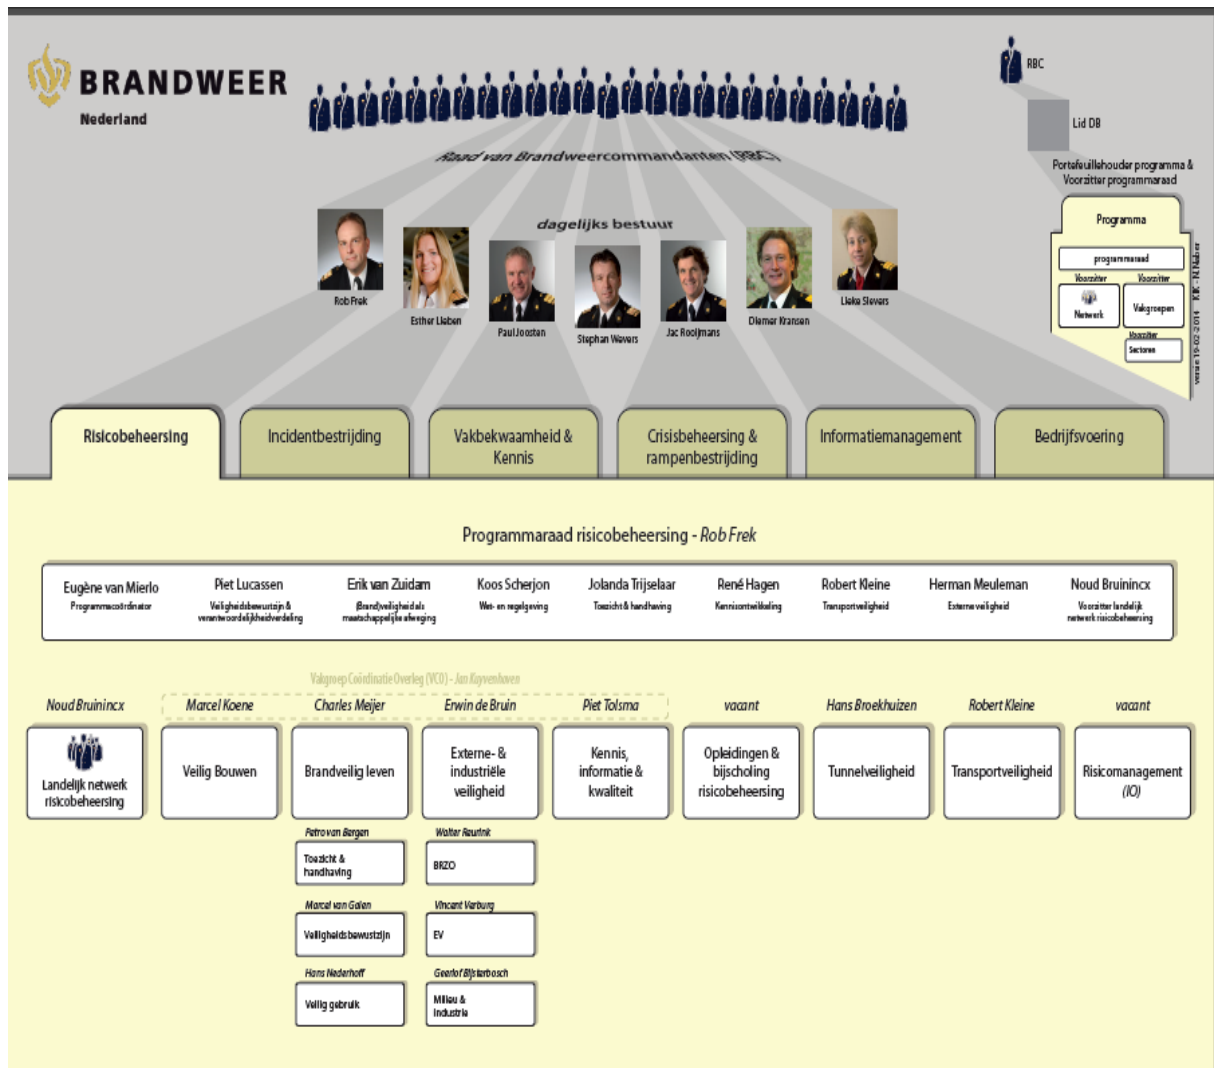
BRANDWEER
Nederland

RBC

Lid DB

Portefeuillehouder programma & Voorzitter programmaraad

Raad van Brandweercommandanten (RBC)

dagelijks bestuur

Rob Frek
Esther Lieben
Paul Joosten
Stephan Wevers
Jac Rooijmans
Diemer Kransen
Lieke Sievers

Programma
programmaraad
Voorzitter
Voorzitter
Netwerk
Vakgroepen
Voorzitter
Sectoren

versie 19-02-2014 KIK - N. Nieber

Risicobeheersing
Incidentbestrijding
Vakbekwaamheid & Kennis
Crisisbeheersing & rampenbestrijding
Informatiemanagement
Bedrijfsvoering

Programmaraad risicobeheersing - Rob Frek

Eugène van Mierlo
Programmacoördinator

Piet Lucassen
Veiligheidsbewustzijn & verantwoordelijkheidverdeling

Erik van Zuidam
(Brand)veiligheid als maatschappelijke afweging

Koos Scherjon
Wet- en regelgeving

Jolanda Trijselaar
Toezicht & handhaving

René Hagen
Kennisontwikkeling

Robert Kleine
Transportveiligheid

Herman Meuleman
Externe veiligheid

Noud Bruinincx
Voorzitter landelijk netwerk risicobeheersing

Vakgroep Coördinatie Overleg (VCO) - Jan Kuyvenhoven

Noud Bruinincx
Landelijk netwerk risicobeheersing

Marcel Koene
Veilig Bouwen

Charles Meijer
Brandveilig leven

Erwin de Bruin
Externe- & industriële veiligheid

Piet Tolsma
Kennis, informatie & kwaliteit

vacant
Opleidingen & bijscholing risicobeheersing

Hans Broekhuizen
Tunnelveiligheid

Robert Kleine
Transportveiligheid

vacant
Risicomanagement (IO)

Petra van Bergen
Toezicht & handhaving

Walter Reurink
BRZO

Marcel van Galen
Veiligheidsbewustzijn

Vincent Varburg
EV

Hans Nederhoff
Veilig gebruik

Geerlof Bijsterbosch
Milieu & Industrie